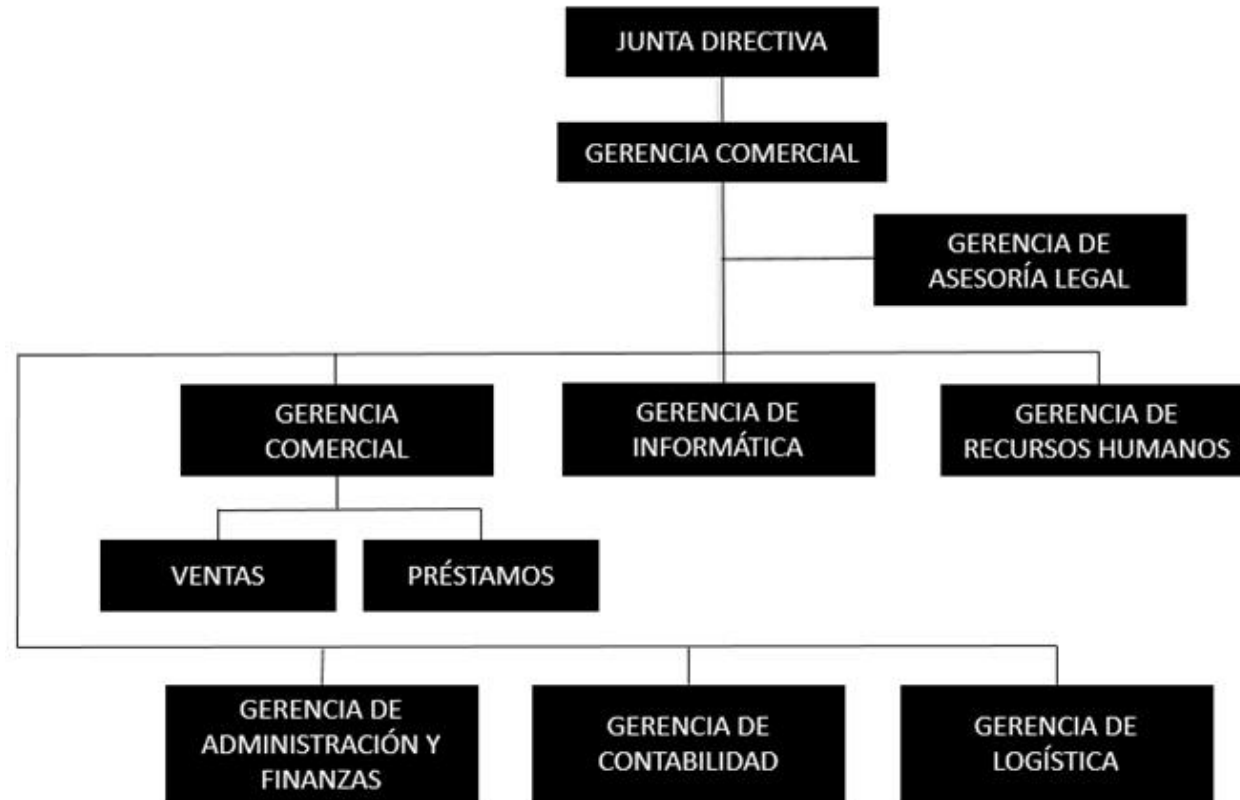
JUNTA DIRECTIVA

GERENCIA COMERCIAL

GERENCIA DE ASESORÍA LEGAL

GERENCIA COMERCIAL

GERENCIA DE INFORMÁTICA

GERENCIA DE RECURSOS HUMANOS

VENTAS

PRÉSTAMOS

GERENCIA DE ADMINISTRACIÓN Y FINANZAS

GERENCIA DE CONTABILIDAD

GERENCIA DE LOGÍSTICA